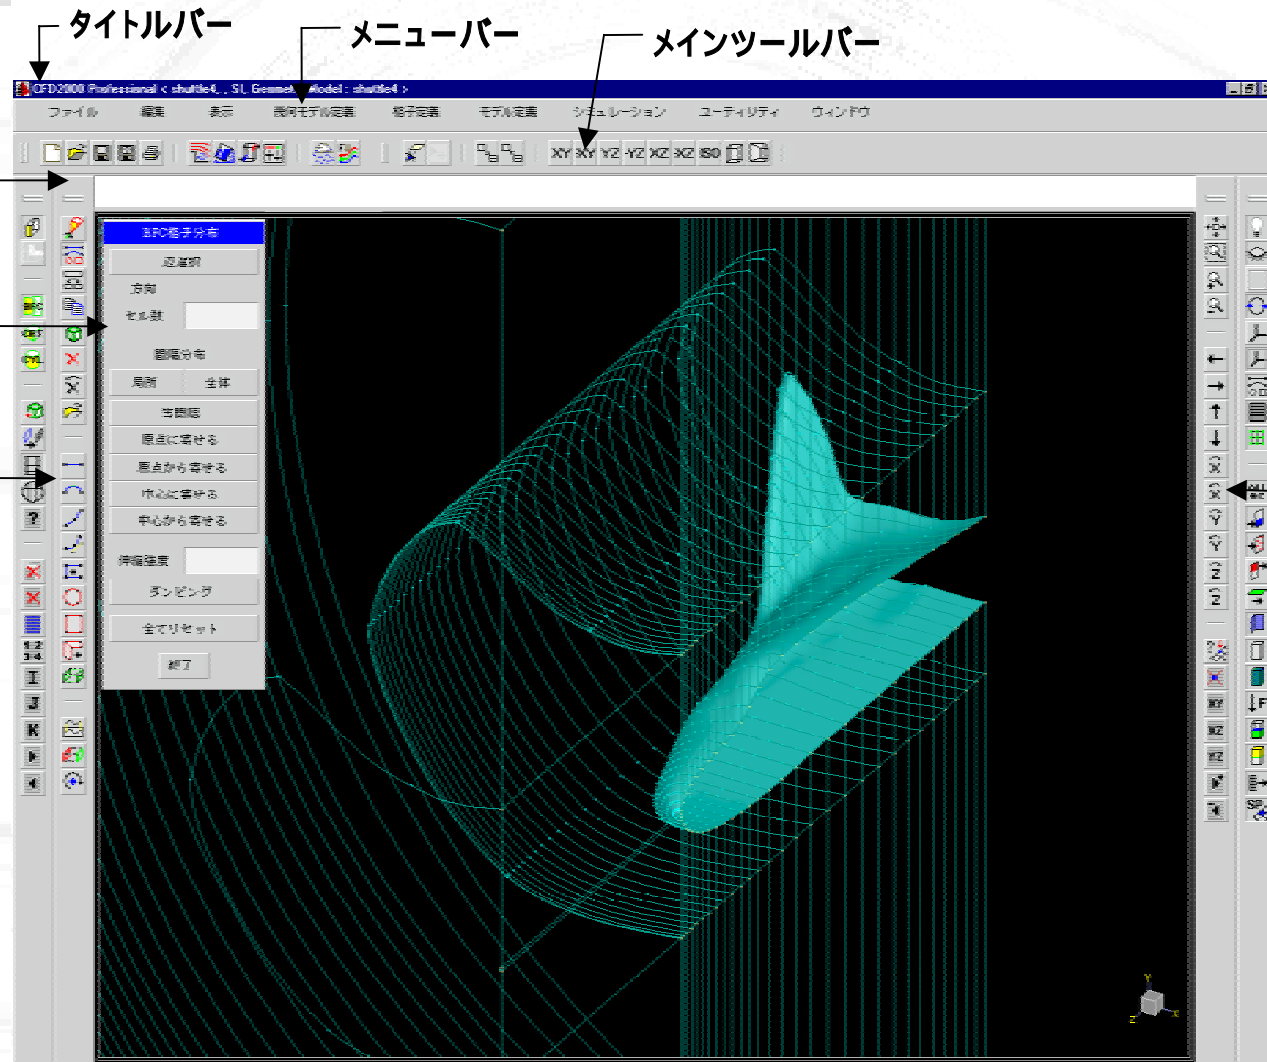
タイトルバー

メニューバー

メインツールバー

CFD2000 Professional < shuttle4, , SI, Geometry Model : shuttle4 >

ファイル 編集 表示 幾何モデル定義 格子定義 モデル定義 シミュレーション ユーティリティ ウィンドウ

XY XY YZ -YZ XZ -XZ ISO

BFC格子分布

辺選択

方向

セル数

両端分布

局所 全体

等間隔

原点に寄せる

原点から寄せる

中心に寄せる

中心から寄せる

伸縮強度

ダンピング

全てリセット

終了

Y

Z